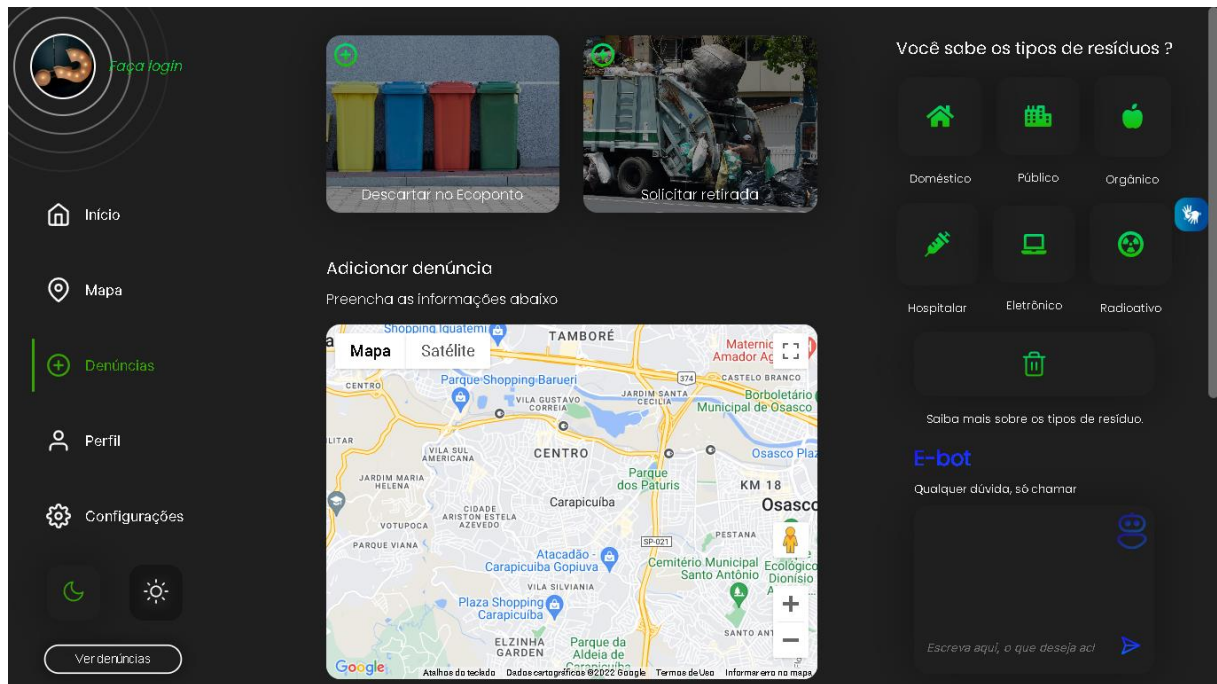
Faça login

Início

Mapa

Denúncias

Perfil

Configurações

Ver denúncias

Descartar no Ecoponto

Solicitar retirada

Adicionar denúncia

Preencha as informações abaixo

Mapa Satélite

Shopping Iguatemi
TAMBORÉ
Maternidade Amador Ag
CENTRO
Parque Shopping Barueri
374
CASTELO BRANCO
VILA GUSTAVO CORREIA
JARDIM SANTA CECILIA
Borboletário Municipal de Osasco
LITAR
VILA SUL AMERICANA
CENTRO
Osasco Pla
JARDIM MARIA HELENA
Parque dos Paturis
KM 18
Carapicuíba
Osasco
CIDADE ARISTON ESTELA AZEVEDO
VOTUPOCA
PESTANA
PARQUE VIANA
SP-021
Atacadão - Carapicuiba Gopiuva
Cemitério Municipal Santo Antônio
Ecológico Dionísio
VILA SILVIANIA
Plaza Shopping Carapicuiba
SANTO ANT
ELZINHA GARDEN
Parque da Aldeia de Carapicuíba
Google
Atalhos do teclado Dados cartográficos ©2022 Google Termos de Uso Informar erro no mapa

Você sabe os tipos de resíduos ?

Doméstico
Público
Orgânico
Hospitalar
Eletrônico
Radioativo

Saiba mais sobre os tipos de resíduo.

E-bot

Qualquer dúvida, só chamar

Escreva aqui, o que deseja ac